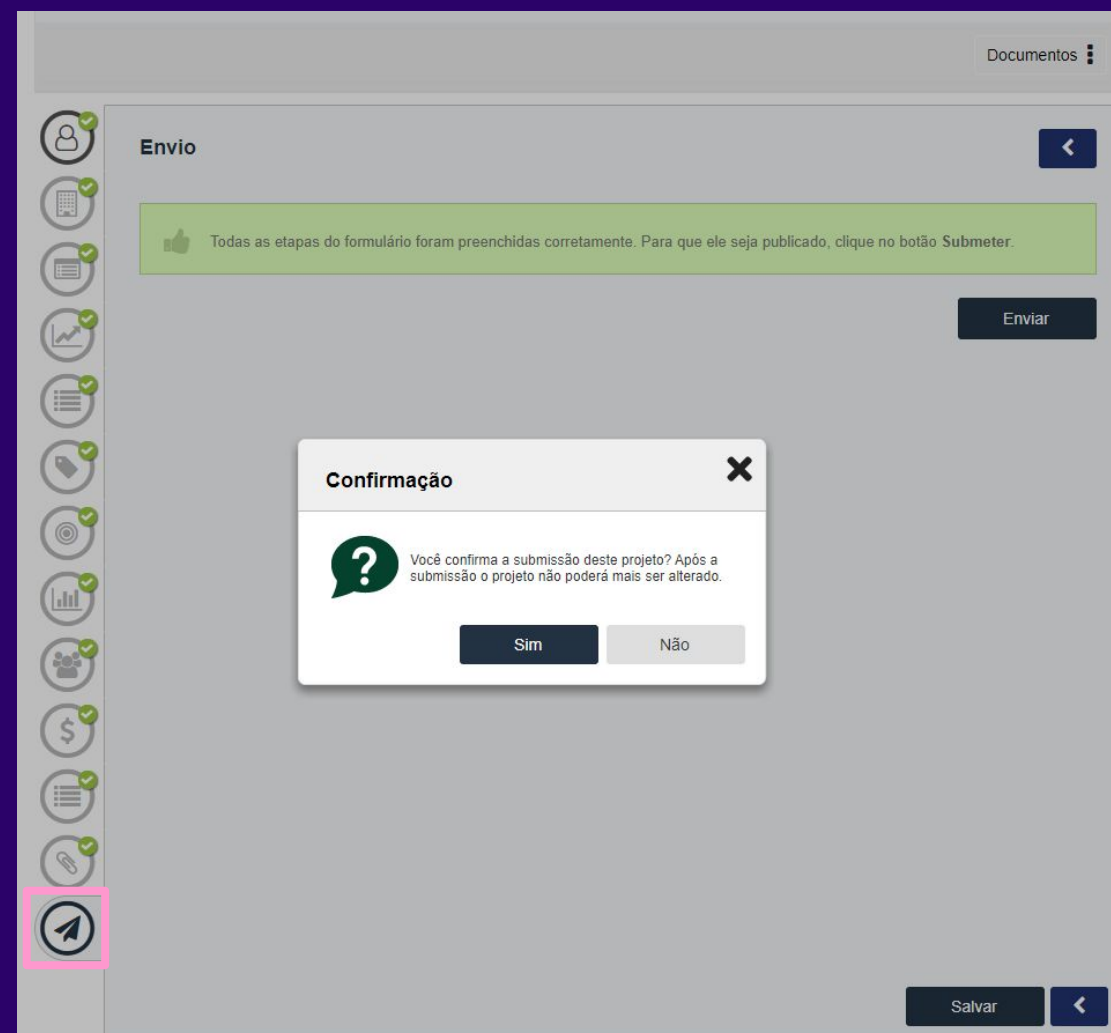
Documentos

Envio

Todas as etapas do formulário foram preenchidas corretamente. Para que ele seja publicado, clique no botão **Submeter**.

Enviar

Confirmação

Você confirma a submissão deste projeto? Após a submissão o projeto não poderá mais ser alterado.

Sim

Não

Salvar